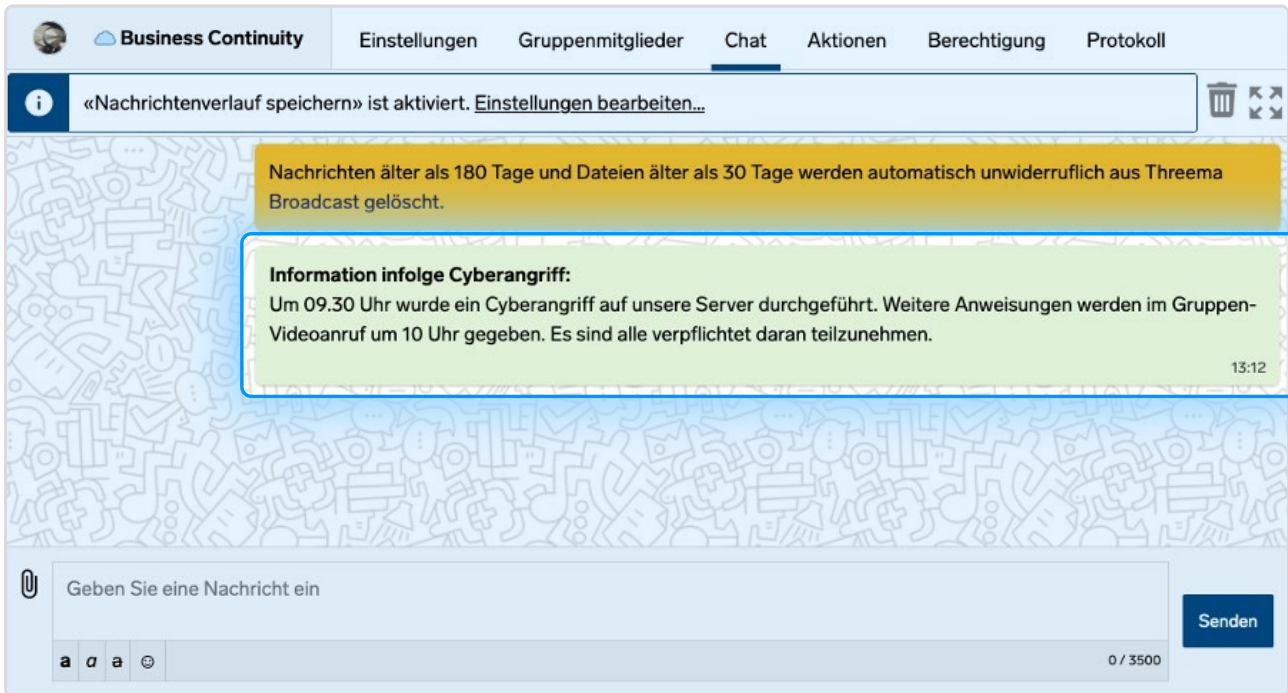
Business Continuity

Einstellungen Gruppenmitglieder Chat Aktionen Berechtigung Protokoll

«Nachrichtenverlauf speichern» ist aktiviert. Einstellungen bearbeiten...

Nachrichten älter als 180 Tage und Dateien älter als 30 Tage werden automatisch unwiderruflich aus Threema Broadcast gelöscht.

**Information infolge Cyberangriff:**
Um 09.30 Uhr wurde ein Cyberangriff auf unsere Server durchgeführt. Weitere Anweisungen werden im Gruppen-Videoanruf um 10 Uhr gegeben. Es sind alle verpflichtet daran teilzunehmen.

13:12

Geben Sie eine Nachricht ein

a a a

0 / 3500

Senden